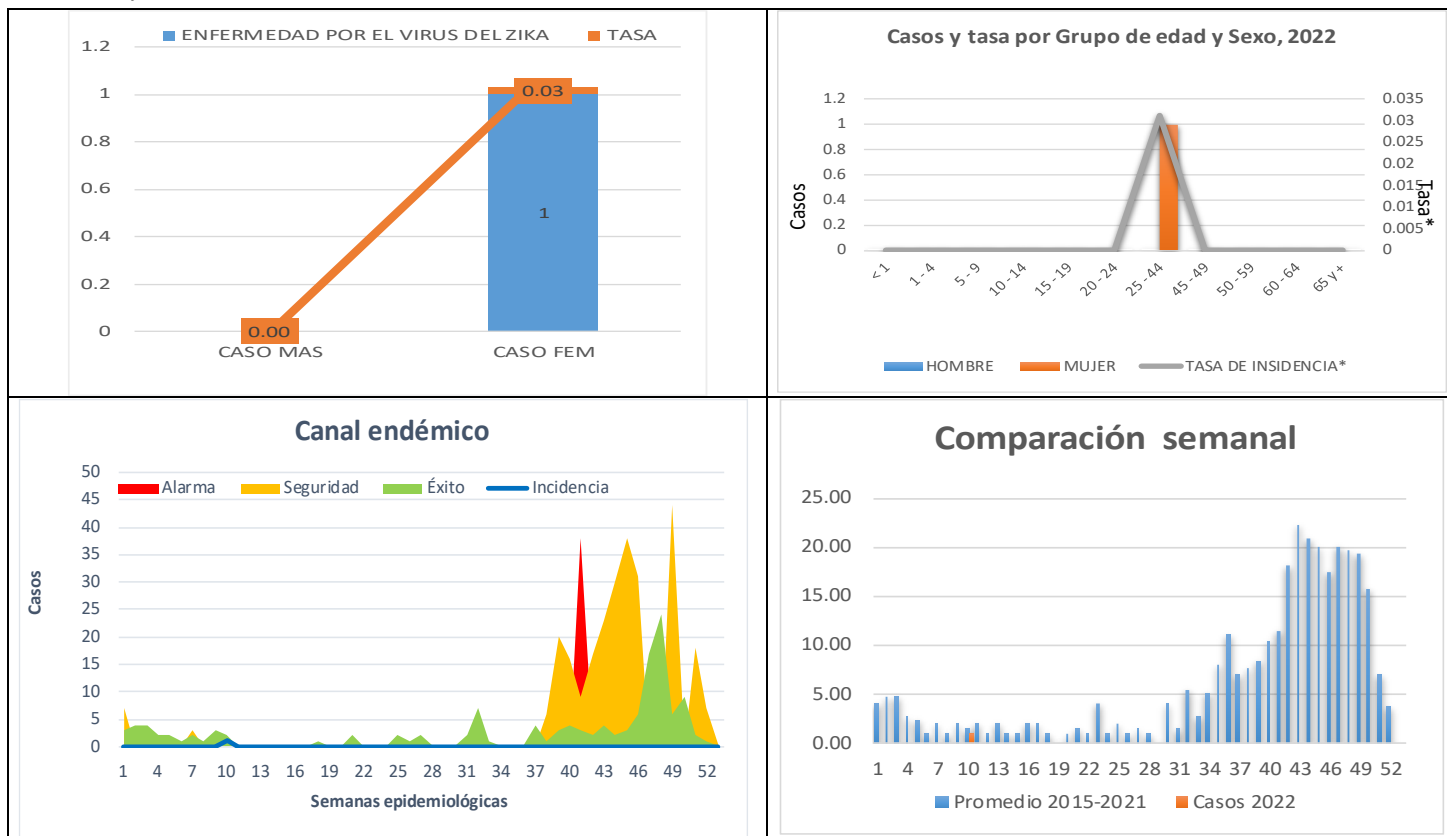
ENFERMEDAD POR EL VIRUS DEL ZIKA TASA

1.2
1
0.8
0.6
0.4
0.2
0

0.03
1
0.00

CASO MAS CASO FEM

Casos y tasa por Grupo de edad y Sexo, 2022

Casos
1.2
1
0.8
0.6
0.4
0.2
0

Tasa *
0.035
0.03
0.025
0.02
0.015
0.01
0.005
0

<1 1 - 4 5 - 9 10 - 14 15 - 19 20 - 24 25 - 44 45 - 49 50 - 59 60 - 64 65 y+

HOMBRE MUJER TASA DE INSIDENCIA*

Canal endémico

Alarma Seguridad Éxito Incidencia

Casos
50
45
40
35
30
25
20
15
10
5
0

1 4 7 10 13 16 19 22 25 28 31 34 37 40 43 46 49 52

Semanas epidemiológicas

Comparación semanal

25.00
20.00
15.00
10.00
5.00
0.00

1 4 7 10 13 16 19 22 25 28 31 34 37 40 43 46 49 52

Promedio 2015-2021 Casos 2022